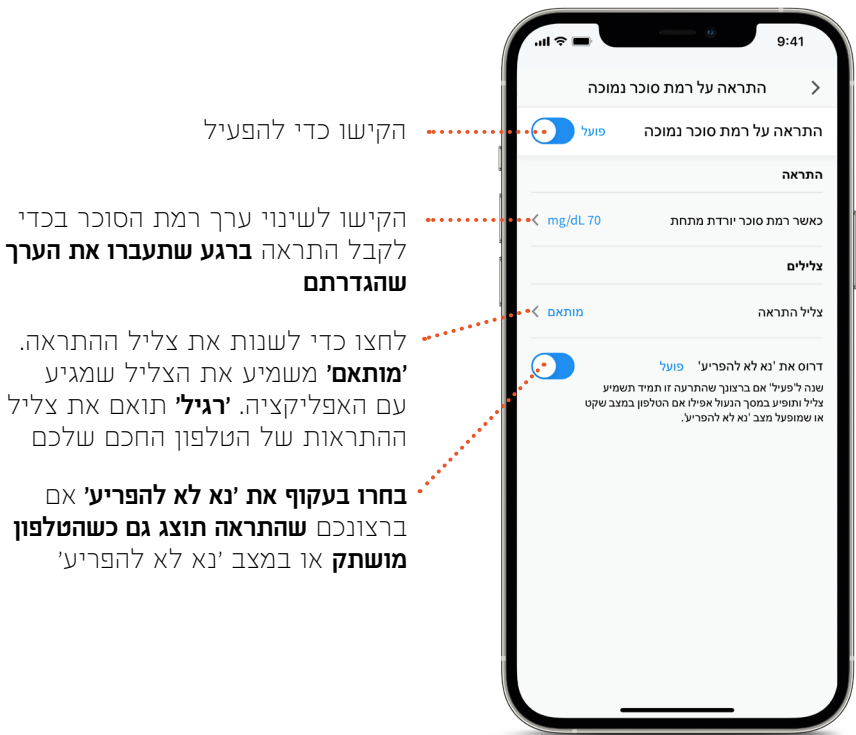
9:41

התראה על רמת סוכר נמוכה

התראה על רמת סוכר נמוכה פועל

התראה

כאשר רמת סוכר יורדת מתחת 70 mg/dL

צלילים

צליל התראה מותאם

דרוס את 'נא לא להפריע' פועל

שנה ל'פעיל' אם ברצונך שהתרעה זו תמיד תשמיע צליל ותופיע במסך הנעול אפילו אם הטלפון במצב שקט או שמופעל מצב 'נא לא להפריע'.

הקישו כדי להפעיל

הקישו לשינוי ערך רמת הסוכר בכדי לקבל התראה **ברגע שתעברו את הערך שהגדרתם**

לחצו כדי לשנות את צליל ההתראה. **'מותאם'** משמיע את הצליל שמגיע עם האפליקציה. **'רגיל'** תואם את צליל ההתראות של הטלפון החכם שלכם

**בחרו בעקוף את 'נא לא להפריע'** אם ברצונכם **שהתראה תוצג גם כשהטלפון מושתק** או במצב 'נא לא להפריע'